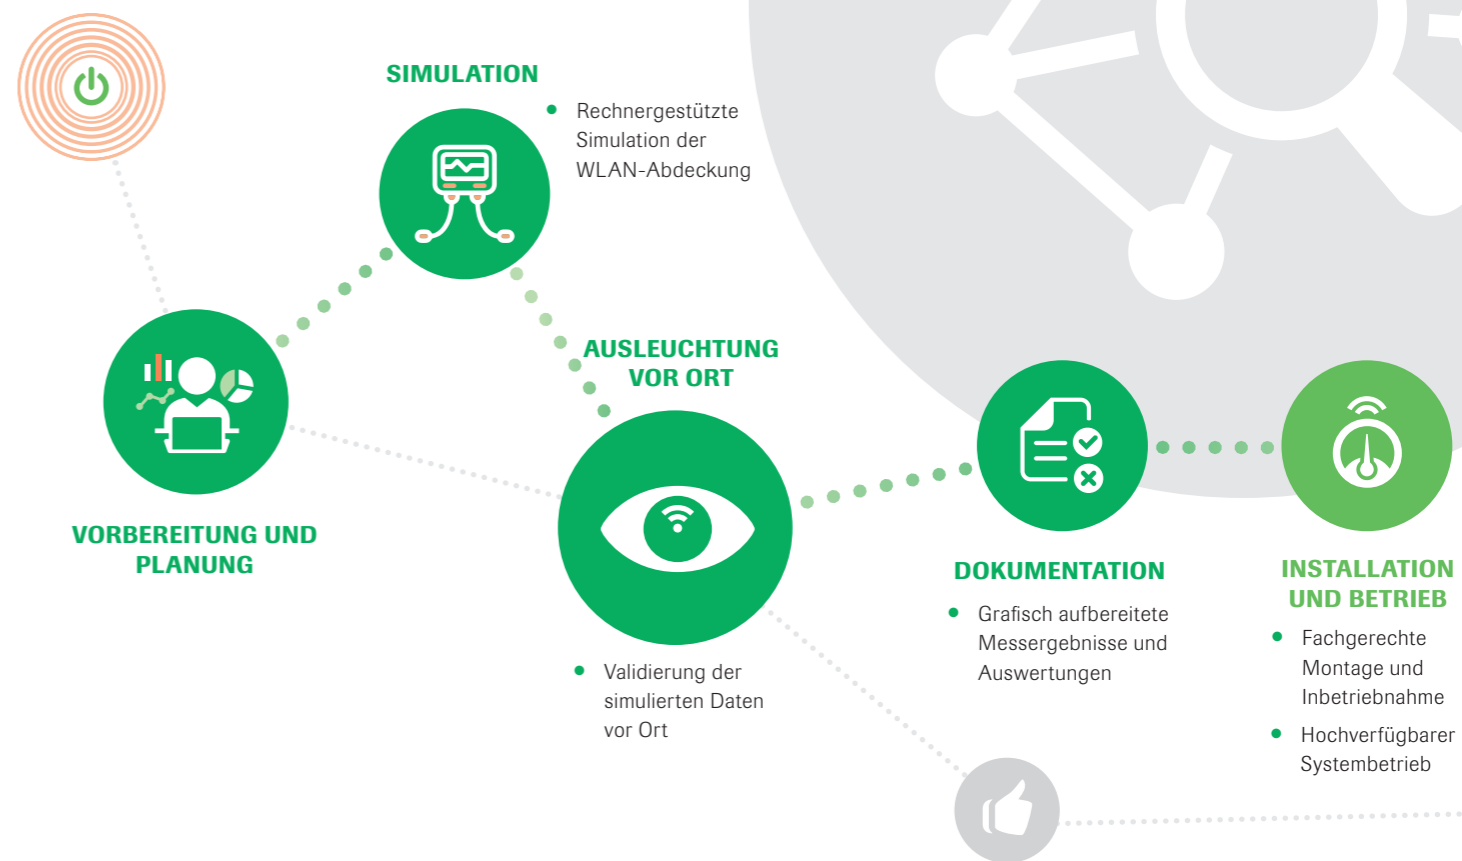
SIMULATION

- Rechnergestützte Simulation der WLAN-Abdeckung

AUSLEUCHTUNG VOR ORT

VORBEREITUNG UND PLANUNG

- Validierung der simulierten Daten vor Ort

DOKUMENTATION

- Grafisch aufbereitete Messergebnisse und Auswertungen

INSTALLATION UND BETRIEB

- Fachgerechte Montage und Inbetriebnahme
- Hochverfügbarer Systembetrieb